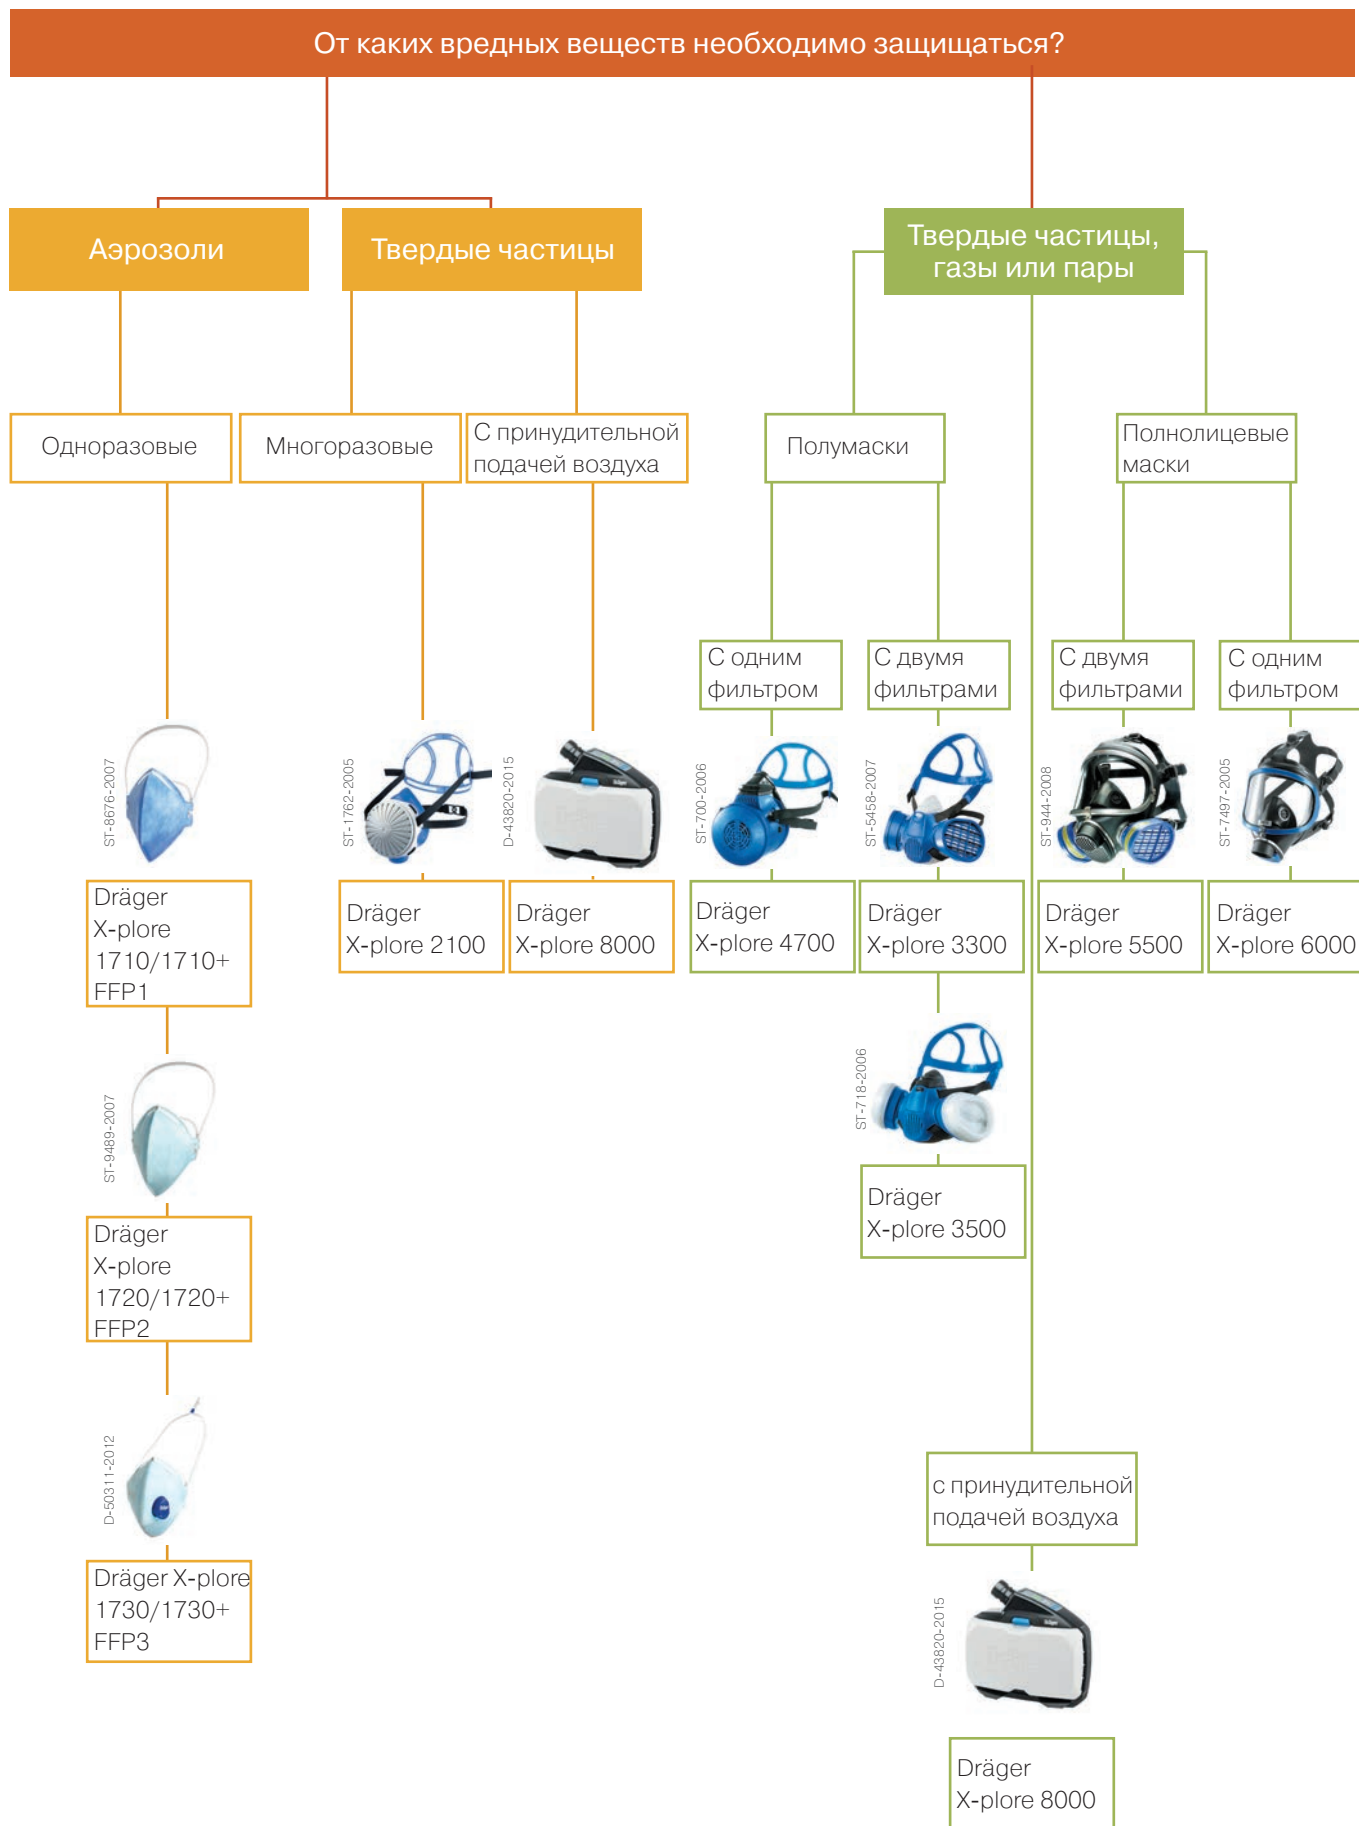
От каких вредных веществ необходимо защищаться?

Аэрозоли

Твердые частицы

Твердые частицы, газы или пары

Одноразовые

Многоразовые

С принудительной подачей воздуха

Полумаски

Полнолицевые маски

С одним фильтром

С двумя фильтрами

С двумя фильтрами

С одним фильтром

ST-8676-2007

Dräger X-plore 1710/1710+ FFP1

ST-9489-2007

Dräger X-plore 1720/1720+ FFP2

D-50311-2012

Dräger X-plore 1730/1730+ FFP3

ST-1762-2005

Dräger X-plore 2100

D-43820-2015

Dräger X-plore 8000

ST-700-2006

Dräger X-plore 4700

ST-5458-2007

Dräger X-plore 3300

ST-718-2006

Dräger X-plore 3500

ST-944-2008

Dräger X-plore 5500

ST-7497-2005

Dräger X-plore 6000

с принудительной подачей воздуха

D-43820-2015

Dräger X-plore 8000